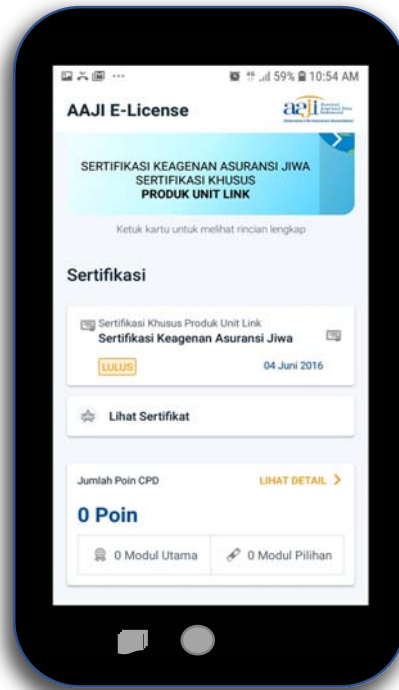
59% 10:54 AM

AAJI E-License

aaji

SERTIFIKASI KEAGENAN ASURANSI JIWA
SERTIFIKASI KHUSUS
PRODUK UNIT LINK

Ketuk kartu untuk melihat rincian lengkap

Sertifikasi

Sertifikasi Khusus Produk Unit Link
Sertifikasi Keagenan Asuransi Jiwa

LULUS

04 Juni 2016

Lihat Sertifikat

Jumlah Poin CPD

LIHAT DETAIL >

0 Poin

0 Modul Utama

0 Modul Pilihan